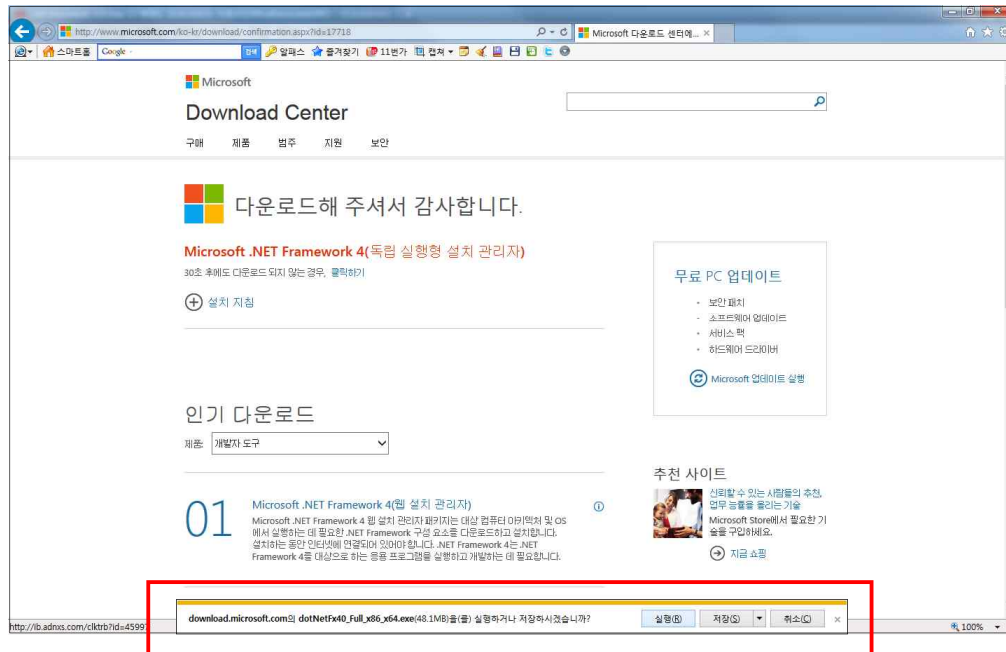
http://www.microsoft.com/ko-kr/download/confirmation.aspx?id=17718
Microsoft 다운로드 센터에... ×

스마트홈 Google 알패스 즐겨찾기 11번가 캡처

Microsoft
Download Center

구매 제품 범주 지원 보안

다운로드해 주셔서 감사합니다.

Microsoft .NET Framework 4(독립 실행형 설치 관리자)

30초 후에도 다운로드 되지 않는 경우, 클릭하기

설치 지침

무료 PC 업데이트

- 보안 패치
- 소프트웨어 업데이트
- 서비스 팩
- 하드웨어 드라이버

Microsoft 업데이트 실행

인기 다운로드

제품: 개발자 도구

추천 사이트

신뢰할 수 있는 사람들의 추천, 업무 능률을 올리는 기술

Microsoft Store에서 필요한 기술을 구입하세요.

지금 쇼핑

01

Microsoft .NET Framework 4(웹 설치 관리자)

Microsoft .NET Framework 4 웹 설치 관리자 패키지는 대상 컴퓨터 아키텍처 및 OS에서 실행하는 데 필요한 .NET Framework 구성 요소를 다운로드하고 설치합니다. 설치하는 동안 인터넷에 연결되어 있어야 합니다. .NET Framework 4는 .NET Framework 4를 대상으로 하는 응용 프로그램을 실행하고 개발하는 데 필요합니다.

http://ib.adnxs.com/clktrb?id=45997

download.microsoft.com의 dotNetFx40_Full_x86_x64.exe(48.1MB)을(를) 실행하거나 저장하시겠습니까?

실행(R) 저장(S) 취소(C) ×

100%